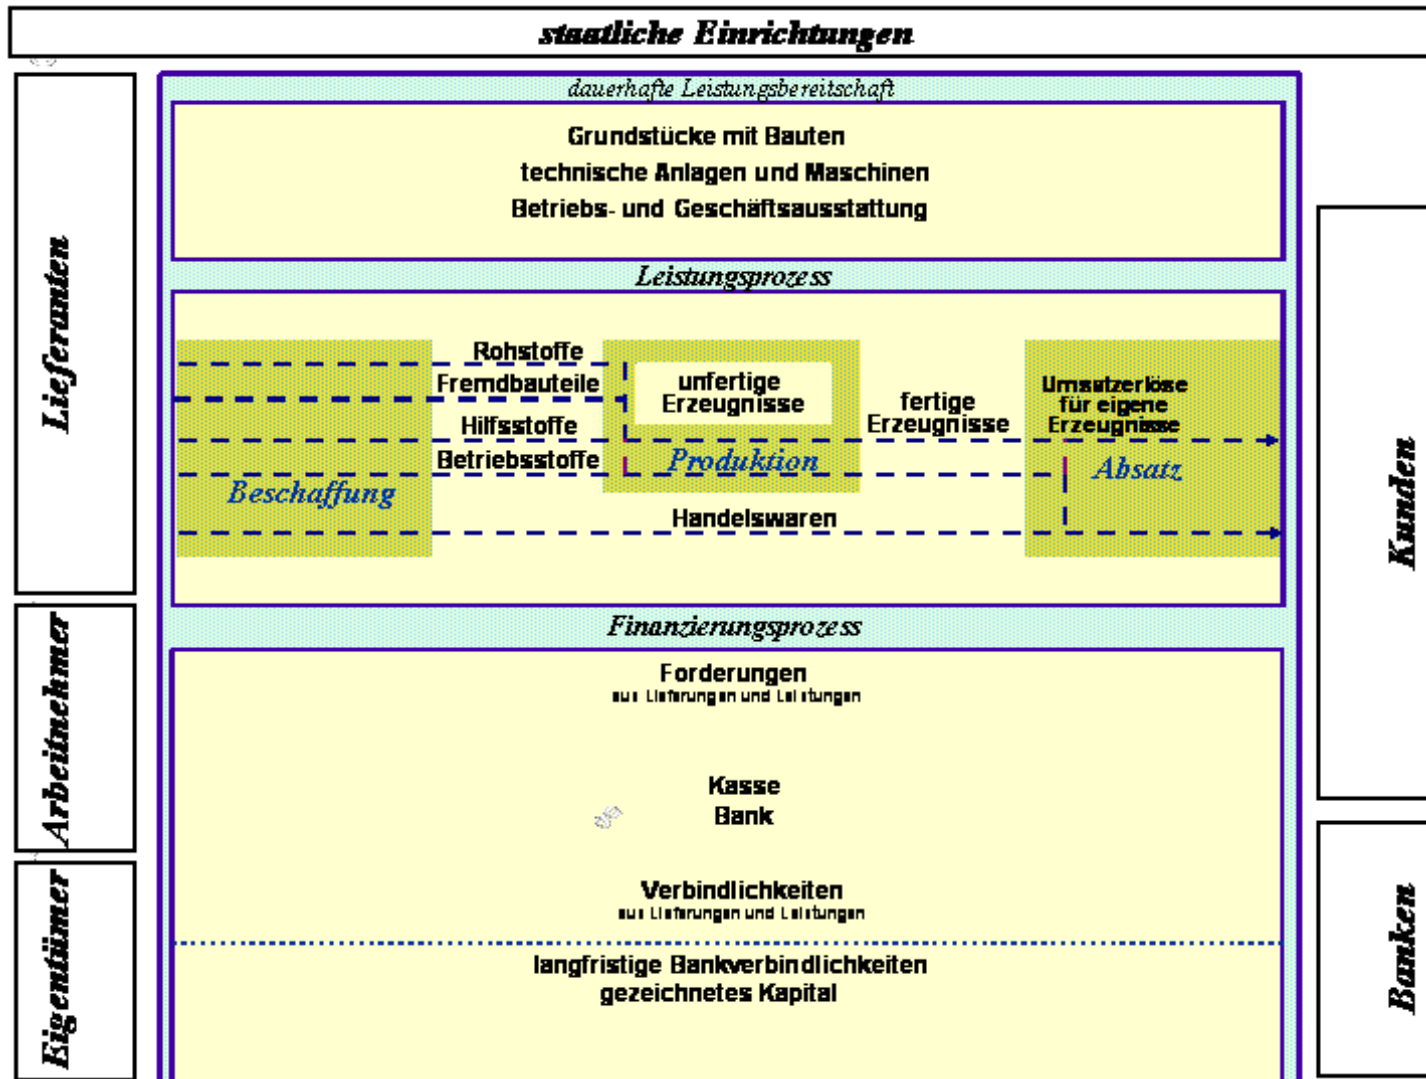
staatliche Einrichtungen

Lieferanten

Arbeitnehmer

Eigentümer

dauerhafte Leistungsbereitschaft

Grundstücke mit Bauten
technische Anlagen und Maschinen
Betriebs- und Geschäftsausstattung

Leistungsprozess

Rohstoffe
Fremdbauteile
Hilfsstoffe
Betriebsstoffe

Beschaffung

unfertige Erzeugnisse

Produktion

fertige Erzeugnisse

Umsatzerlöse für eigene Erzeugnisse

Absatz

Handelswaren

Finanzierungsprozess

Forderungen
aus Lieferungen und Leistungen

Kasse
Bank

Verbindlichkeiten
aus Lieferungen und Leistungen

langfristige Bankverbindlichkeiten
gezeichnetes Kapital

Kunden

Banken